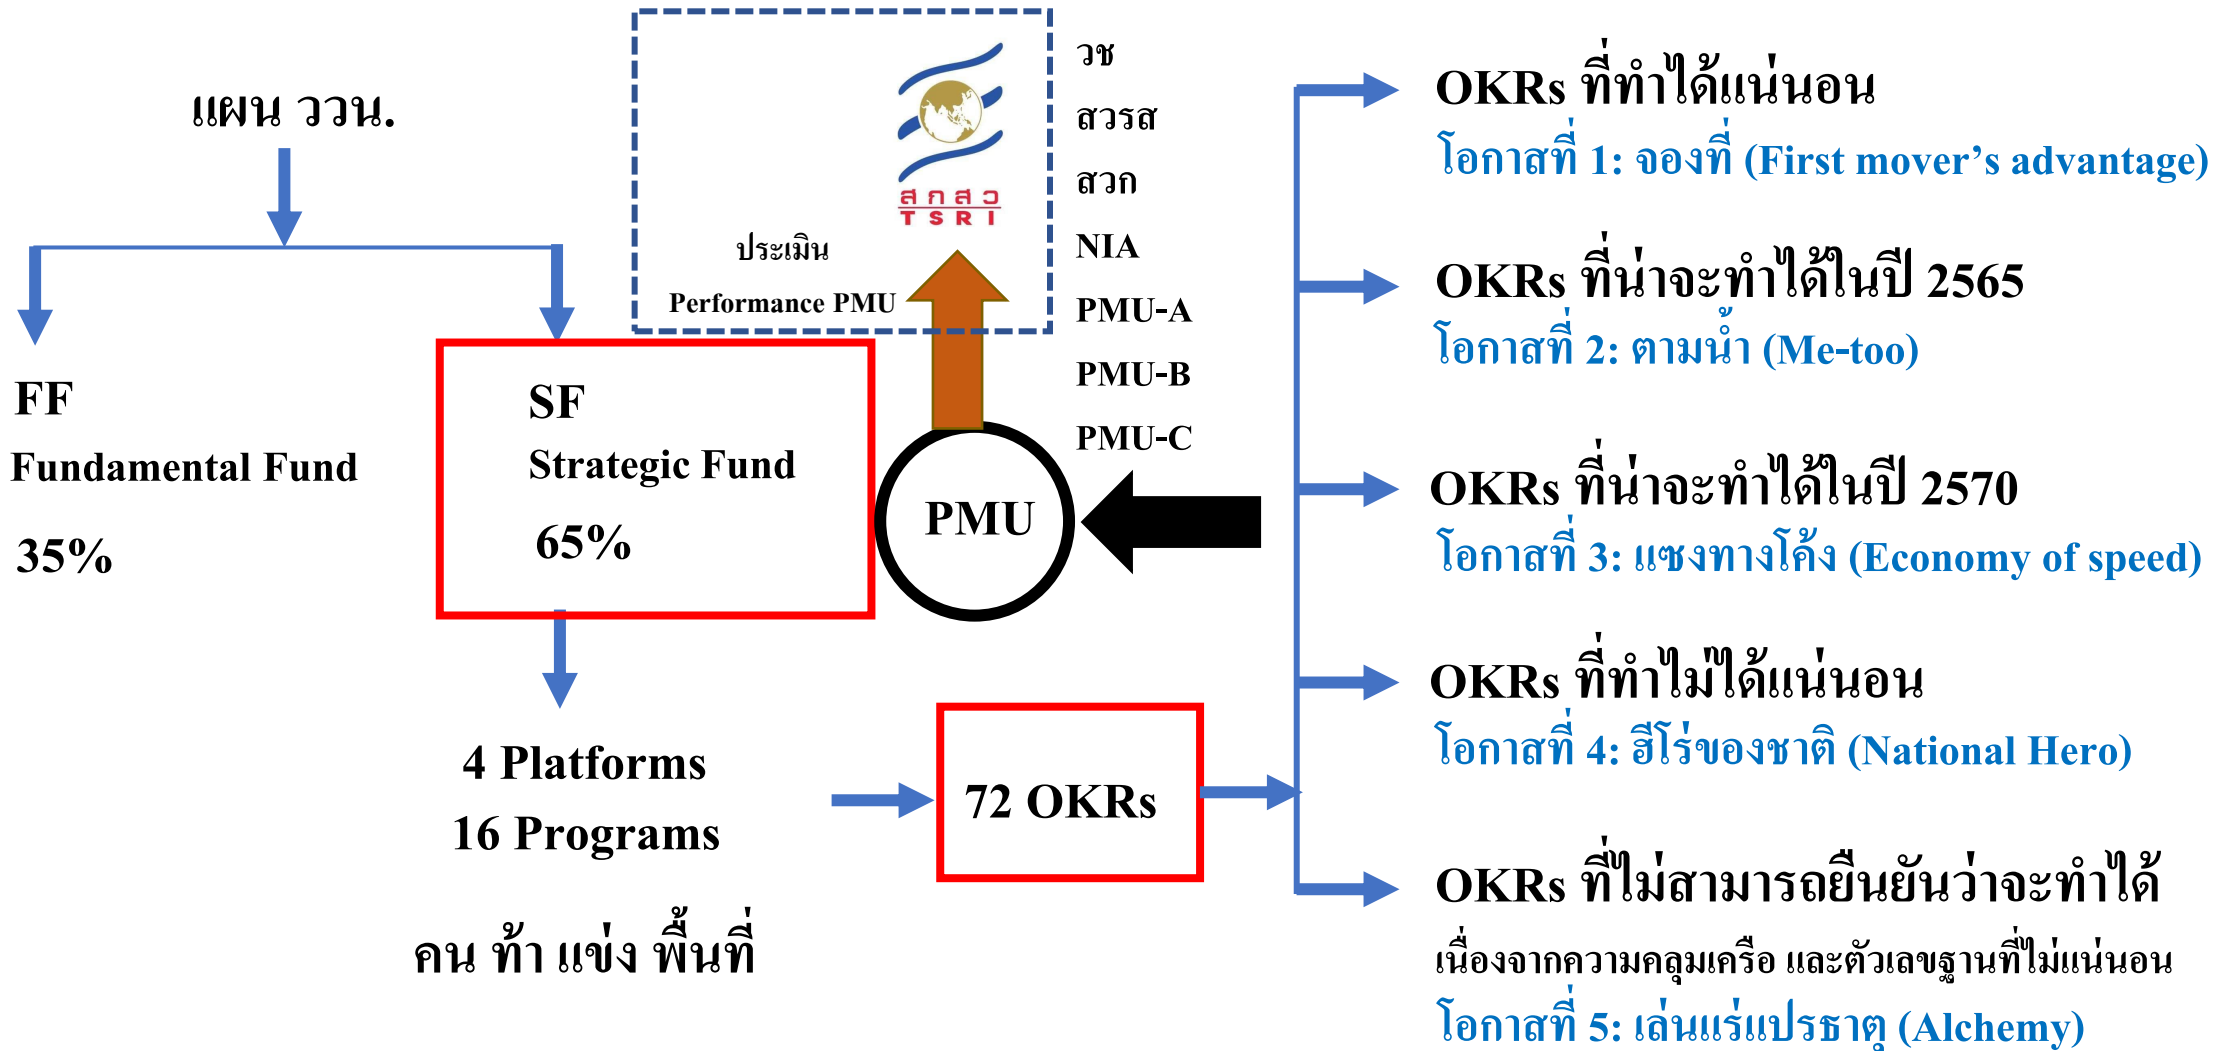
แผน ววน.

FF
Fundamental Fund
35%

SF
Strategic Fund
65%

สกสว
TSRI

ประเมิน
Performance PMU

วช
สวรส
สวก
NIA
PMU-A
PMU-B
PMU-C

PMU

4 Platforms
16 Programs

คน ท้า แข่ง พื้นที่

72 OKRs

OKRs ที่ทำได้แน่นอน
โอกาสที่ 1: จองที่ (First mover's advantage)

OKRs ที่น่าจะทำได้ในปี 2565
โอกาสที่ 2: ตามน้ำ (Me-too)

OKRs ที่น่าจะทำได้ในปี 2570
โอกาสที่ 3: แซงทางโค้ง (Economy of speed)

OKRs ที่ทำไม่ได้แน่นอน
โอกาสที่ 4: ฮีโร่ของชาติ (National Hero)

OKRs ที่ไม่สามารถยืนยันว่าจะทำได้
เนื่องจากความคลุมเครือ และตัวเลขฐานที่ไม่แน่นอน
โอกาสที่ 5: เล่นแร่แปรธาตุ (Alchemy)